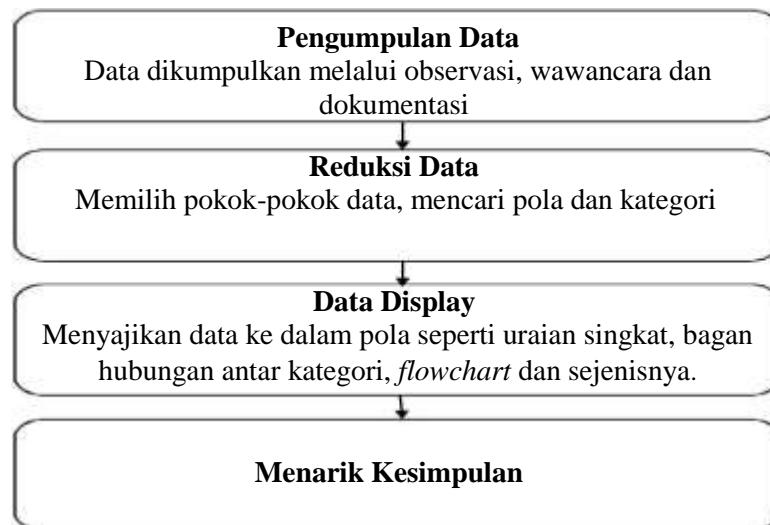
**Pengumpulan Data**
Data dikumpulkan melalui observasi, wawancara dan dokumentasi

**Reduksi Data**
Memilih pokok-pokok data, mencari pola dan kategori

**Data Display**
Menyajikan data ke dalam pola seperti uraian singkat, bagan hubungan antar kategori, *flowchart* dan sejenisnya.

**Menarik Kesimpulan**